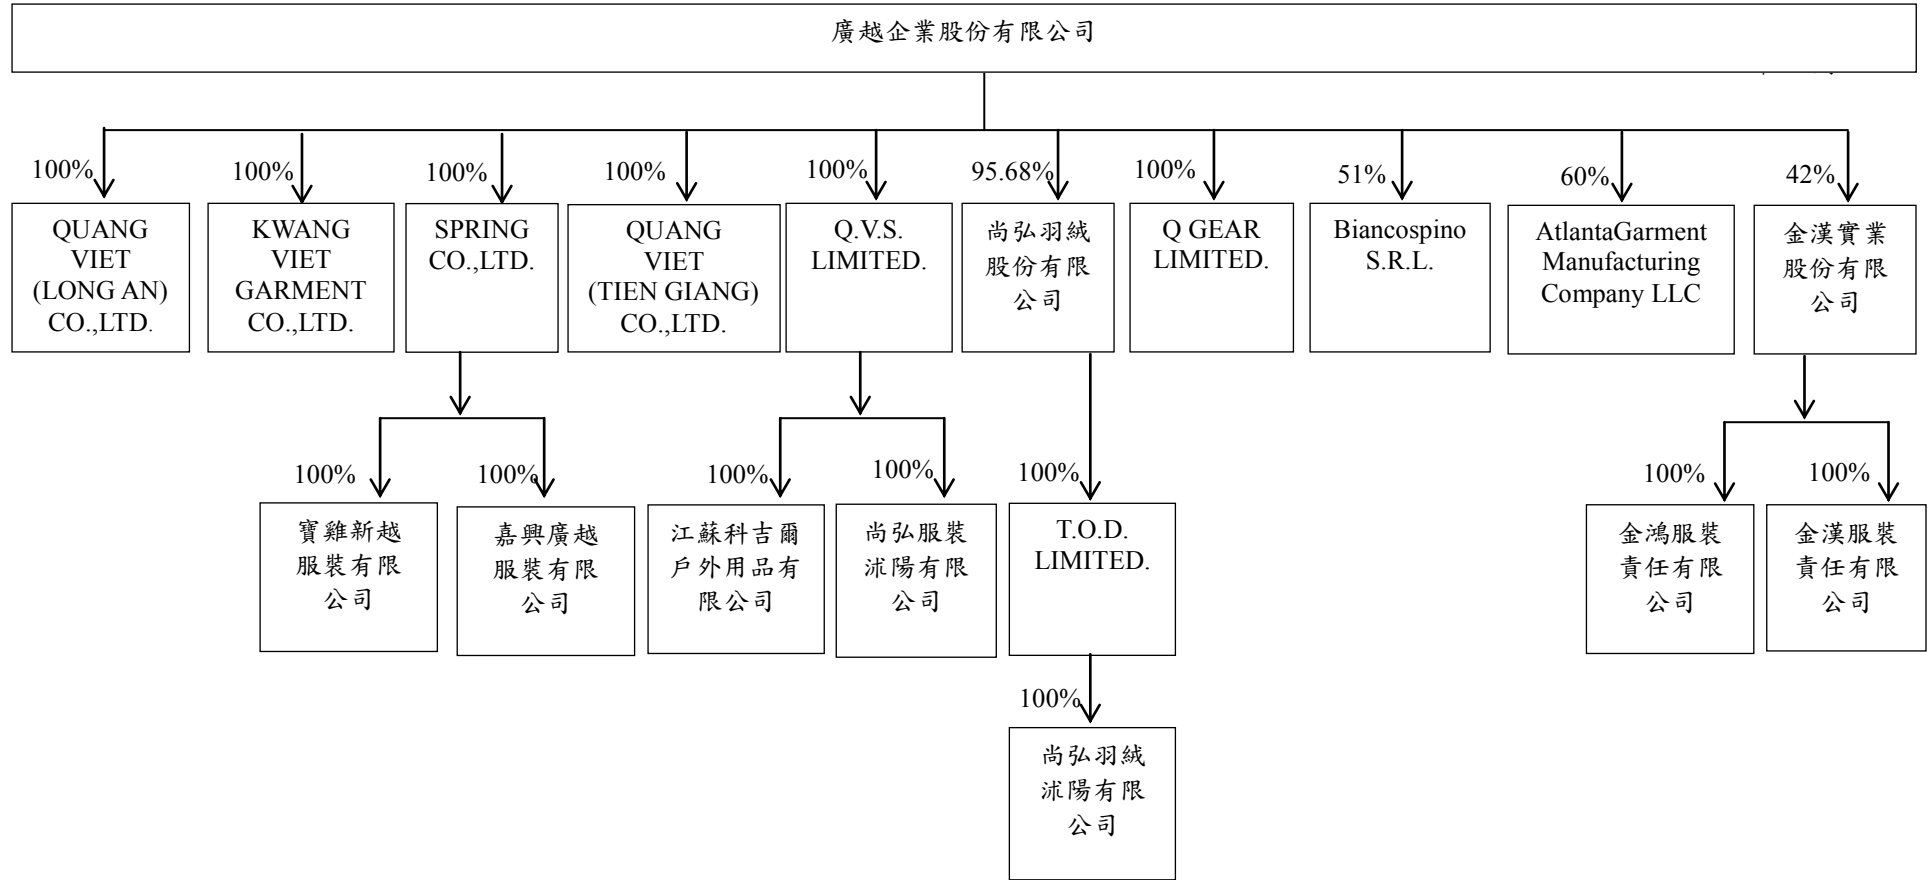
廣越企業股份有限公司

100%
QUANG VIET (LONG AN) CO.,LTD.

100%
KWANG VIET GARMENT CO.,LTD.

100%
SPRING CO.,LTD.

100%
QUANG VIET (TIEN GIANG) CO.,LTD.

100%
Q.V.S. LIMITED.

95.68%
尚弘羽絨股份有限公司

100%
Q GEAR LIMITED.

51%
Biancospino S.R.L.

60%
AtlantaGarment Manufacturing Company LLC

42%
金漢實業股份有限公司

100%
寶雞新越服裝有限公司

100%
嘉興廣越服裝有限公司

100%
江蘇科吉爾戶外用品有限公司

100%
尚弘服裝沭陽有限公司

100%
T.O.D. LIMITED.

100%
金鴻服裝責任有限公司

100%
金漢服裝責任有限公司

100%
尚弘羽絨沭陽有限公司